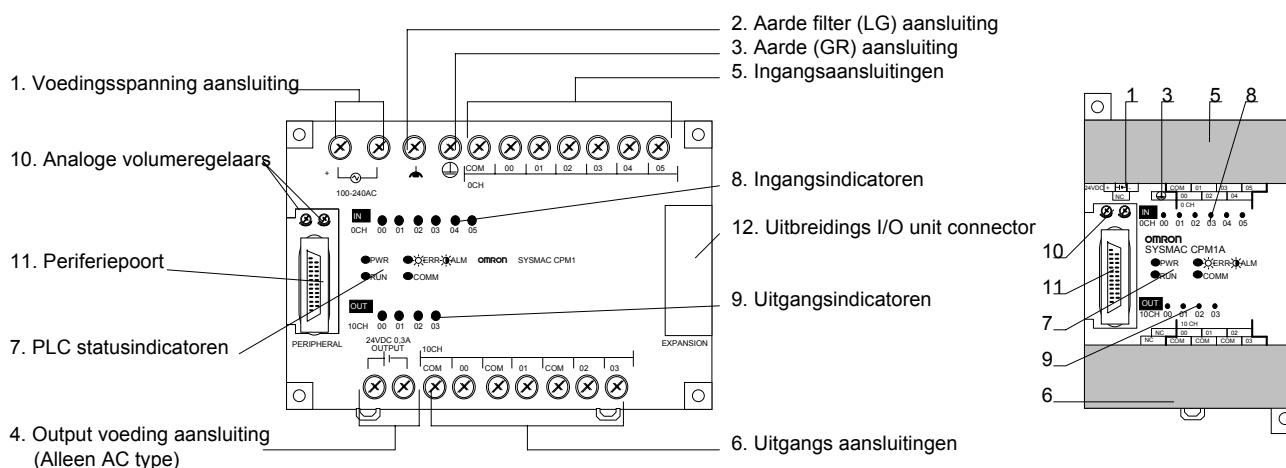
2. Aarde filter (LG) aansluiting
3. Aarde (GR) aansluiting
1. Voedingsspanning aansluiting
5. Ingangsaansluitingen
10. Analoge volumeregelaars
8. Ingangsindicatoren
12. Uitbreidings I/O unit connector
11. Periferiepoort
9. Uitgangsindicatoren
7. PLC statusindicatoren
4. Output voeding aansluiting (Alleen AC type)
6. Uitgangs aansluitingen

100-240AC
COM 00 01 02 03 04 05
0CH
IN
0CH 00 01 02 03 04 05
PWR ERR ALM
RUN COMM
OMRON SYSMAC CPM1
OUT
10CH 00 01 02 03
PERIPHERAL
24VDC 0,3A OUTPUT
10CH
COM 00 COM 01 COM 02 03
EXPANSION

1 3 5 8
24VDC
NC
COM 01 03 05
00 02 04
0 CH
IN
0CH 00 01 02 03 04 05
OMRON
SYSMAC CPM1A
PWR ERR ALM
RUN COMM
OUT
10CH 00 01 02 03
10 CH
NC 00 01 02
NC COM COM COM 03
10
11
7
9
6